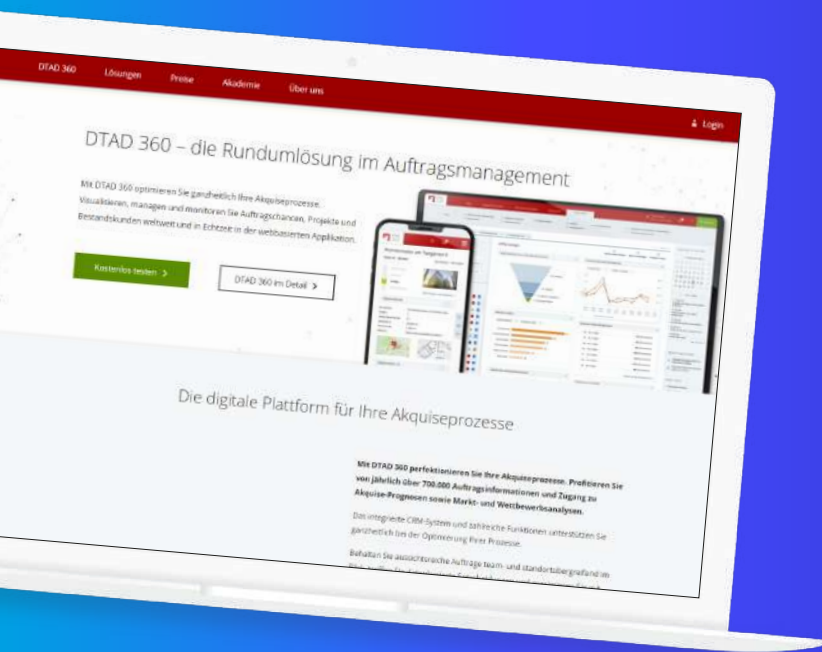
DTAD 360 Lösungen Preise Akademie Über uns

Login

DTAD 360 – die Rundumlösung im Auftragsmanagement

Mit DTAD 360 optimieren Sie ganzheitlich Ihre Akquiseprozesse. Visualisieren, managen und monitoren Sie Auftragschancen, Projekte und Bestandskunden weltweit und in Echtzeit in der webbasierten Applikation.

Kostenlos testen >

DTAD 360 im Detail >

Die digitale Plattform für Ihre Akquiseprozesse

Mit DTAD 360 perfektionieren Sie Ihre Akquiseprozesse. Profitieren Sie von jährlich über 700.000 Auftragsinformationen und Zugang zu Akquise-Prognosen sowie Markt- und Wettbewerbsanalysen.

Das integrierte CRM-System und zahlreiche Funktionen unterstützen Sie ganzheitlich bei der Optimierung Ihrer Prozesse.

Behalten Sie ausschreibende Aufträge team- und standortübergreifend im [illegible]